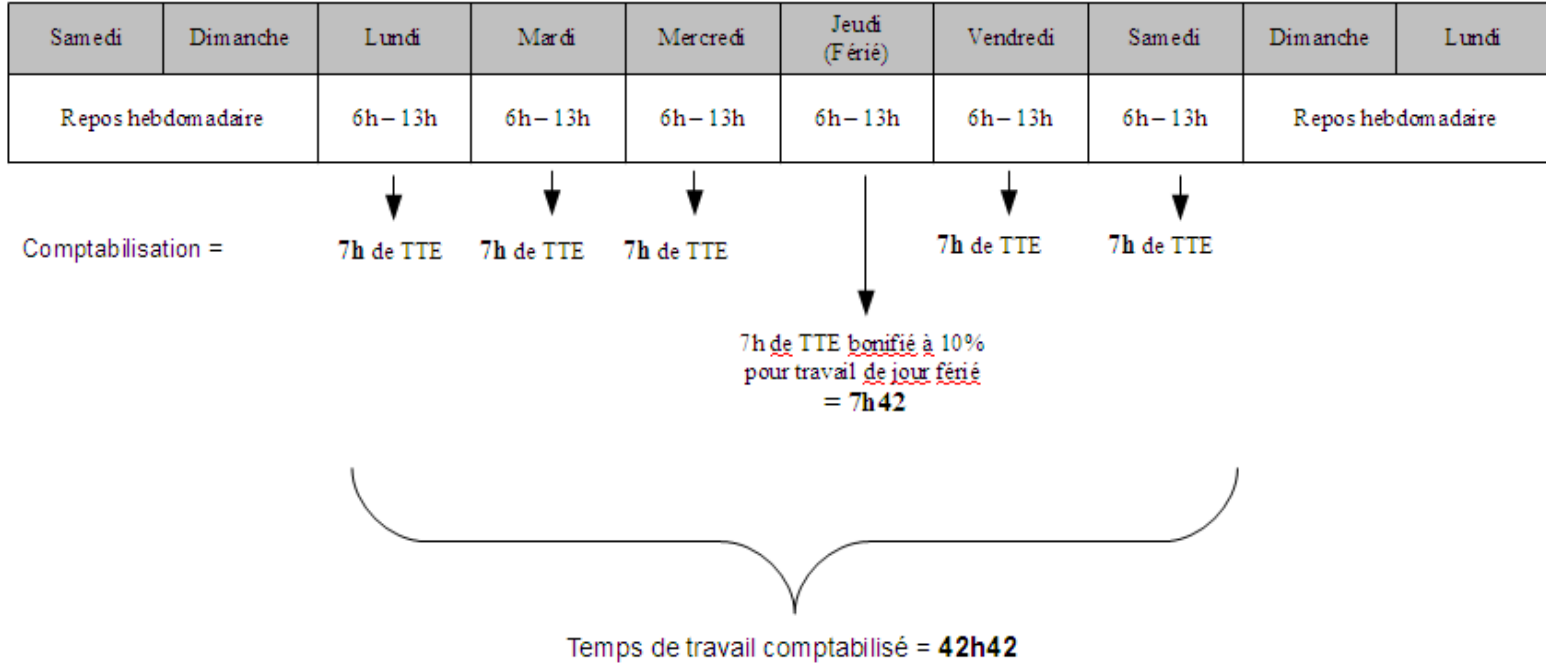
| Samedi | Dimanche | Lundi | Mardi | Mercredi | Jeudi (Férié) | Vendredi | Samedi | Dimanche | Lundi |
|---|---|---|---|---|---|---|---|---|---|
| Repos hebdomadaire | | 6h – 13h | 6h – 13h | 6h – 13h | 6h – 13h | 6h – 13h | 6h – 13h | Repos hebdomadaire | |

Comptabilisation = **7h** de TTE **7h** de TTE **7h** de TTE **7h** de TTE **7h** de TTE

7h de TTE bonifié à 10% pour travail de jour férié **= 7h42**

Temps de travail comptabilisé = **42h42**